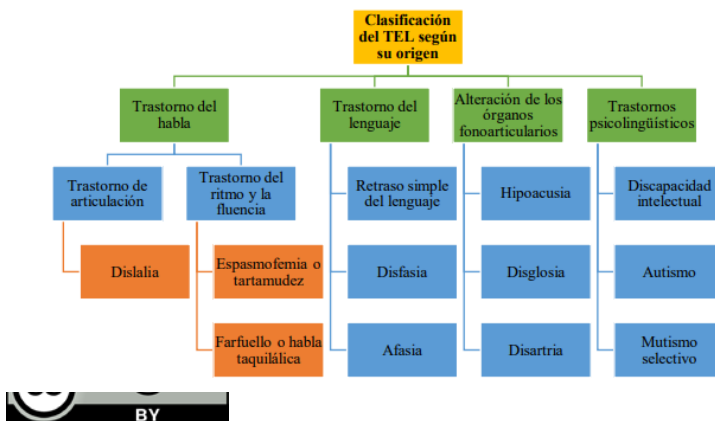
Clasificación del TEL según su origen

Trastorno del habla

Trastorno de articulación

Dislalia

Trastorno del ritmo y la fluencia

Espasmofemia o tartamudez

Farfuello o habla taquilálica

Trastorno del lenguaje

Retraso simple del lenguaje

Disfasia

Afasia

Alteración de los órganos fonoarticularios

Hipoacusia

Disglosia

Disartria

Trastornos psicolingüísticos

Discapacidad intelectual

Autismo

Mutismo selectivo

BY